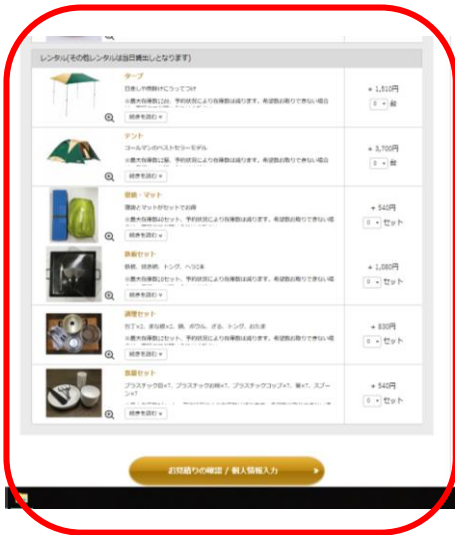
レンタル(その他レンタルは当日貸出しとなります)

テープ
日差しや雨除けにうってつけ
※最大保有数は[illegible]。予約状況により在庫数は前後します。希望数お取りできない場合
続きを読む

+ 1,510円
0 台

テント
コールマンのベストセラーモデル
※最大保有数は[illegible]。予約状況により在庫数は前後します。希望数お取りできない場合
続きを読む

+ 3,700円
0 台

寝袋・マット
寝袋とマットがセットでお得
※最大保有数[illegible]セット。予約状況により在庫数は前後します。希望数お取りできない場合
続きを読む

+ 540円
0 セット

鉄板セット
鉄板、焼き網、トング、ヘラ3本
※最大保有数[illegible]セット。予約状況により在庫数は前後します。希望数お取りできない場合
続きを読む

+ 1,080円
0 セット

調理セット
包丁×2、まな板×2、鍋、ボウル、ざる、トング、おたま
※最大保有数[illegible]セット。予約状況により在庫数は前後します。希望数お取りできない場合
続きを読む

+ 830円
0 セット

食器セット
プラスチック皿×7、プラスチックお椀×7、プラスチックコップ×7、箸×7、スプーン×7
続きを読む

+ 540円
0 セット

お見積りの確認 / 個人情報入力